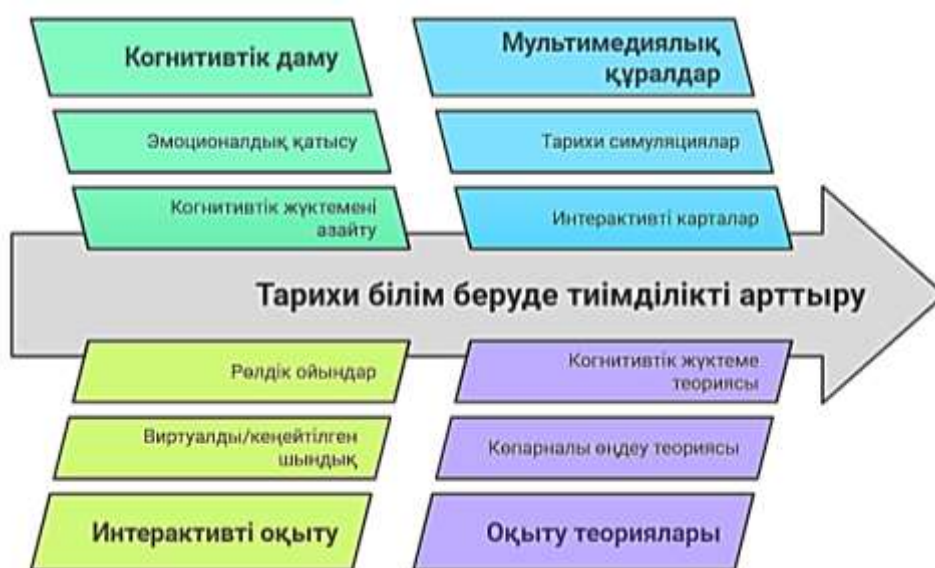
Когнитивтік даму

Эмоционалдық қатысу

Когнитивтік жүктемені азайту

Мультимедиялық құралдар

Тарихи симуляциялар

Интерактивті карталар

Тарихи білім беруде тиімділікті арттыру

Рөлдік ойындар

Виртуалды/кеңейтілген шындық

Интерактивті оқыту

Когнитивтік жүктеме теориясы

Көпарналы өңдеу теориясы

Оқыту теориялары